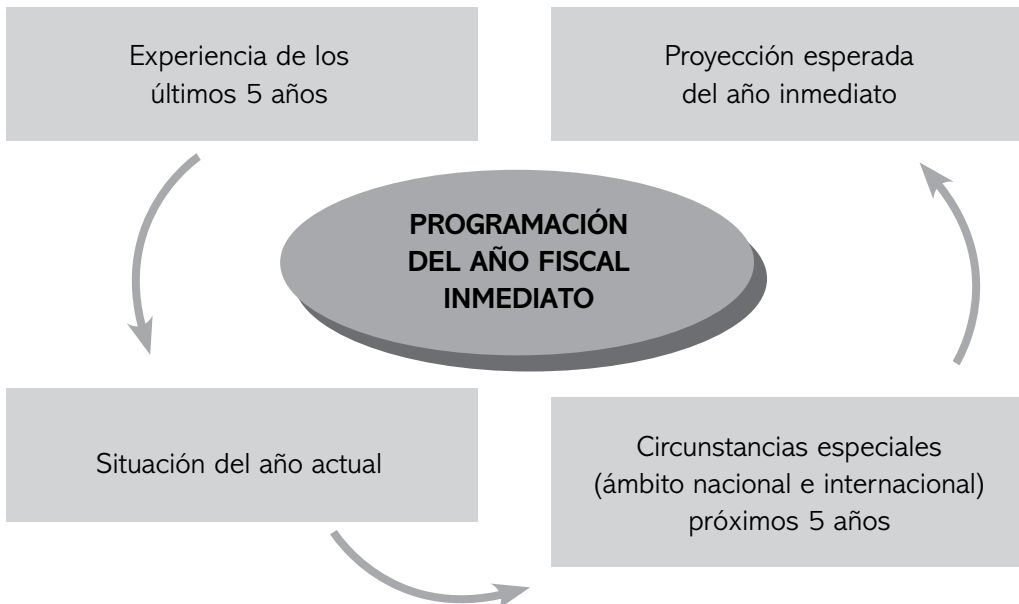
Experiencia de los últimos 5 años

Proyección esperada del año inmediato

PROGRAMACIÓN DEL AÑO FISCAL INMEDIATO

Situación del año actual

Circunstancias especiales (ámbito nacional e internacional) próximos 5 años